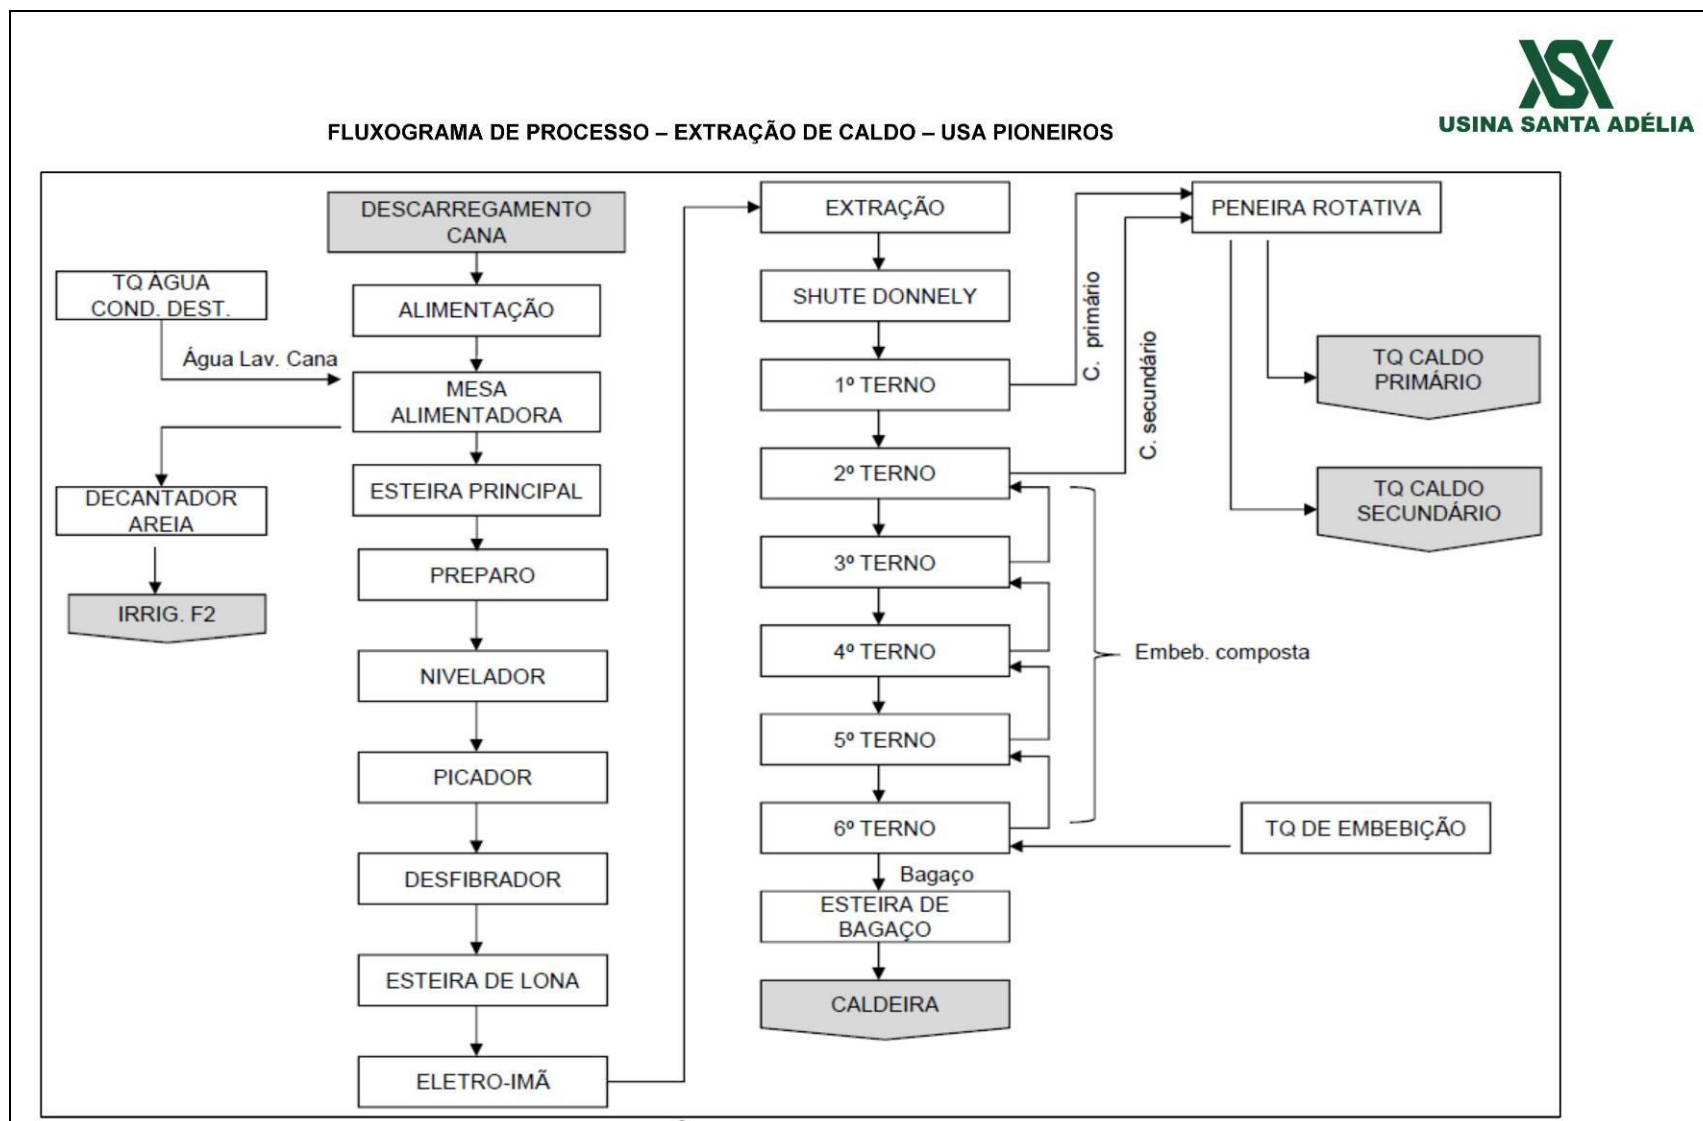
USINA SANTA ADÉLIA

FLUXOGRAMA DE PROCESSO – EXTRAÇÃO DE CALDO – USA PIONEIROS

DESCARREGAMENTO CANA

TQ ÁGUA COND. DEST.

Água Lav. Cana

ALIMENTAÇÃO

MESA ALIMENTADORA

DECANTADOR AREIA

IRRIG. F2

ESTEIRA PRINCIPAL

PREPARO

NIVELADOR

PICADOR

DESFIBRADOR

ESTEIRA DE LONA

ELETRO-IMÃ

EXTRAÇÃO

SHUTE DONNELY

1º TERNO

2º TERNO

3º TERNO

4º TERNO

5º TERNO

6º TERNO

Bagaço

ESTEIRA DE BAGAÇO

CALDEIRA

C. primário

C. secundário

PENEIRA ROTATIVA

TQ CALDO PRIMÁRIO

TQ CALDO SECUNDÁRIO

Embeb. composta

TQ DE EMBEBIÇÃO